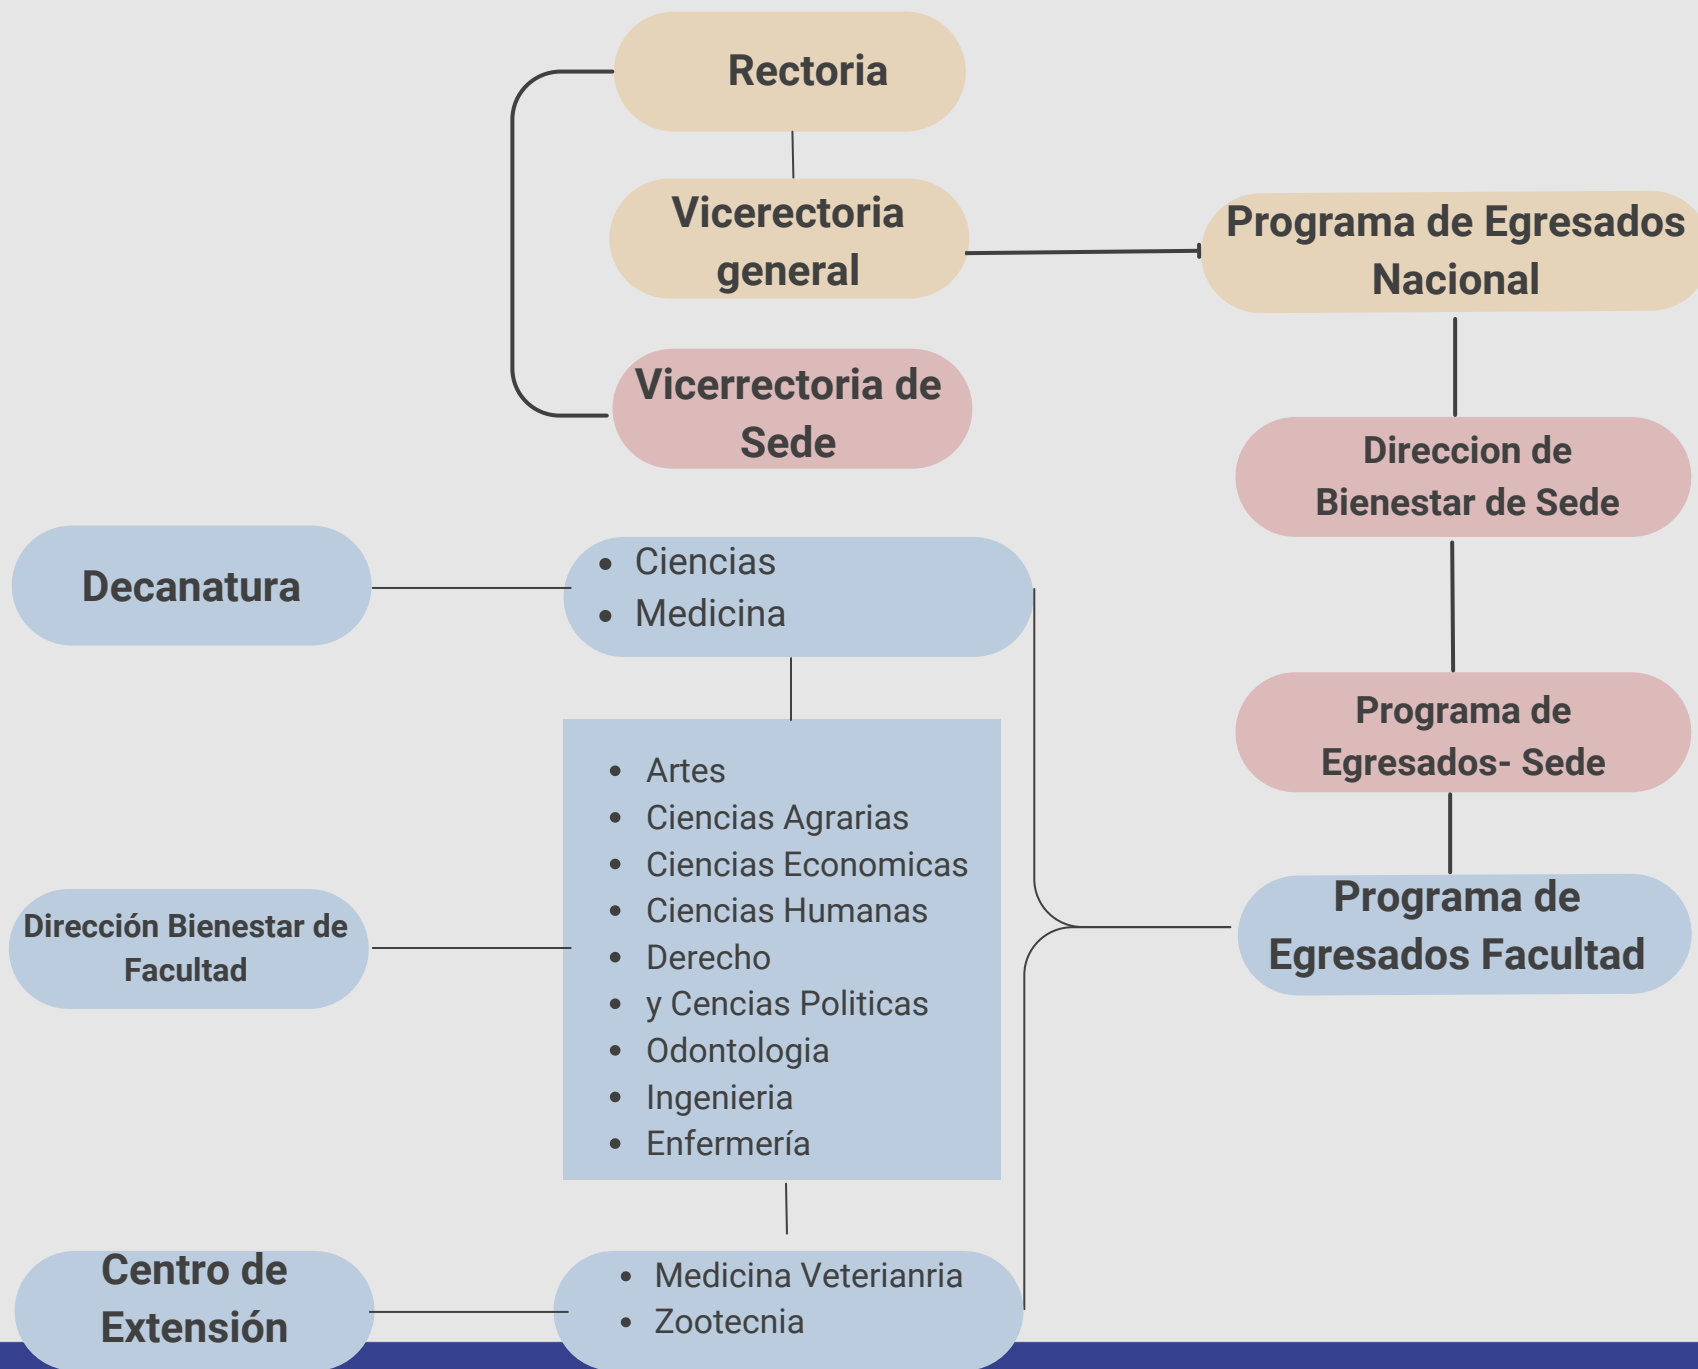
Rectoria

Vicerectoria general

Programa de Egresados Nacional

Vicerrectoria de Sede

Direccion de Bienestar de Sede

Decanatura

- Ciencias
- Medicina

Programa de Egresados- Sede

- Artes
- Ciencias Agrarias
- Ciencias Economicas
- Ciencias Humanas
- Derecho
- y Cencias Politicas
- Odontologia
- Ingenieria
- Enfermería

Dirección Bienestar de Facultad

Programa de Egresados Facultad

Centro de Extensión

- Medicina Veterianria
- Zootecnia